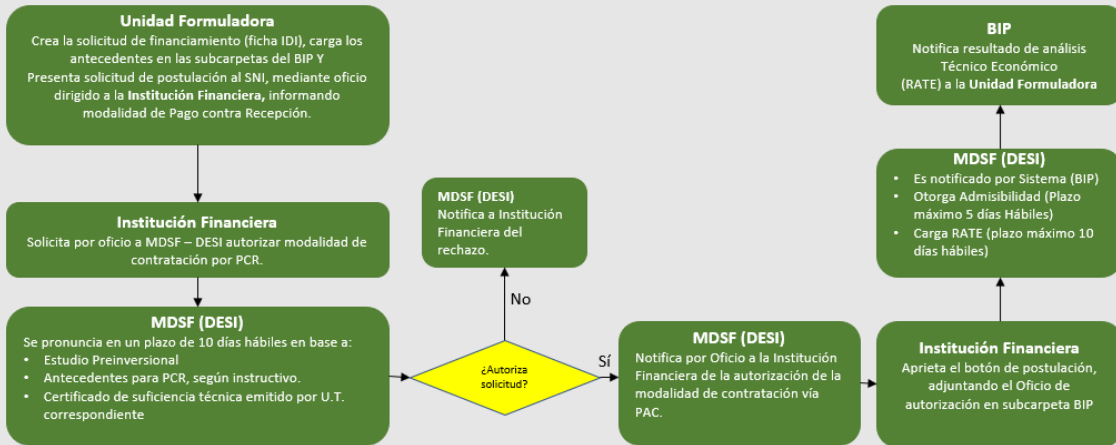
**Unidad Formuladora**

Crea la solicitud de financiamiento (ficha IDI), carga los antecedentes en las subcarpetas del BIP Y
Presenta solicitud de postulación al SNI, mediante oficio dirigido a la **Institución Financiera,** informando modalidad de Pago contra Recepción.

**Institución Financiera**

Solicita por oficio a MDSF – DESI autorizar modalidad de contratación por PCR.

**MDSF (DESI)**

Se pronuncia en un plazo de 10 días hábiles en base a:
- Estudio Preinversional
- Antecedentes para PCR, según instructivo.
- Certificado de suficiencia técnica emitido por U.T. correspondiente

¿Autoriza solicitud?

No

**MDSF (DESI)**
Notifica a Institución Financiera del rechazo.

Sí

**MDSF (DESI)**

Notifica por Oficio a la Institución Financiera de la autorización de la modalidad de contratación vía PAC.

**Institución Financiera**

Aprieta el botón de postulación, adjuntando el Oficio de autorización en subcarpeta BIP

**MDSF (DESI)**

- Es notificado por Sistema (BIP)
- Otorga Admisibilidad (Plazo máximo 5 días Hábiles)
- Carga RATE (plazo máximo 10 días hábiles)

**BIP**

Notifica resultado de análisis Técnico Económico (RATE) a la **Unidad Formuladora**